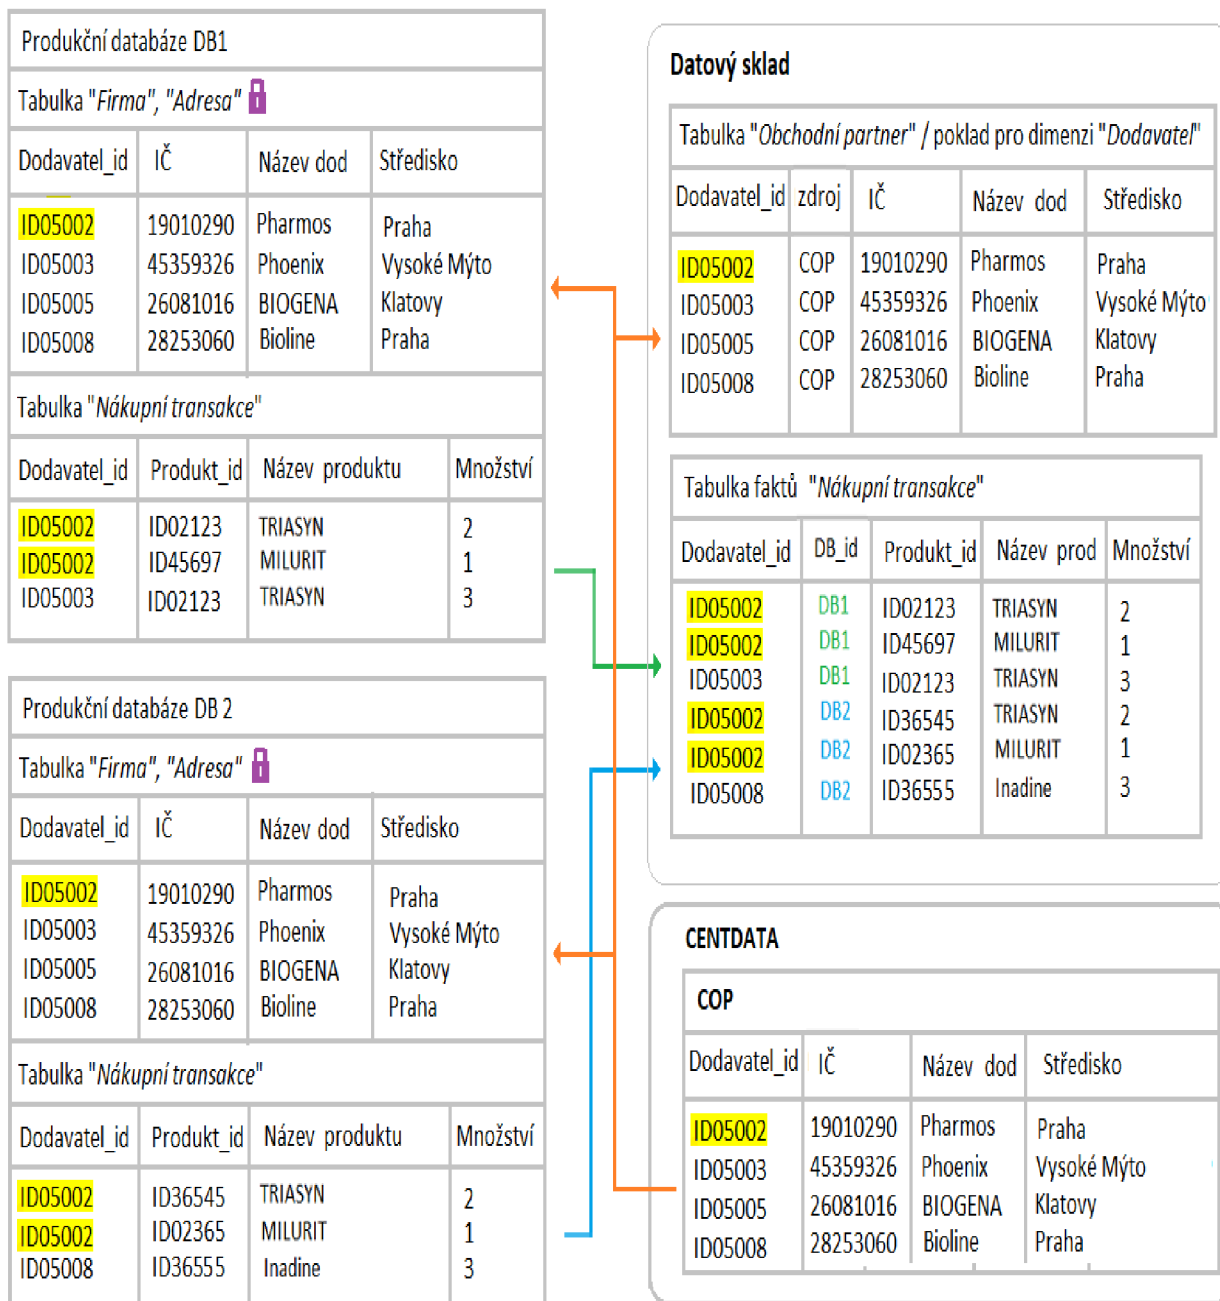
Produkční databáze DB1

Tabulka "*Firma*", "*Adresa*"

| Dodavatel_id | IČ | Název dod | Středisko |
|---|---|---|---|
| ID05002 | 19010290 | Pharmos | Praha |
| ID05003 | 45359326 | Phoenix | Vysoké Mýto |
| ID05005 | 26081016 | BIOGENA | Klatovy |
| ID05008 | 28253060 | Bioline | Praha |

Tabulka "*Nákupní transakce*"

| Dodavatel_id | Produkt_id | Název produktu | Množství |
|---|---|---|---|
| ID05002 | ID02123 | TRIASYN | 2 |
| ID05002 | ID45697 | MILURIT | 1 |
| ID05003 | ID02123 | TRIASYN | 3 |

Produkční databáze DB 2

Tabulka "*Firma*", "*Adresa*"

| Dodavatel_id | IČ | Název dod | Středisko |
|---|---|---|---|
| ID05002 | 19010290 | Pharmos | Praha |
| ID05003 | 45359326 | Phoenix | Vysoké Mýto |
| ID05005 | 26081016 | BIOGENA | Klatovy |
| ID05008 | 28253060 | Bioline | Praha |

Tabulka "*Nákupní transakce*"

| Dodavatel_id | Produkt_id | Název produktu | Množství |
|---|---|---|---|
| ID05002 | ID36545 | TRIASYN | 2 |
| ID05002 | ID02365 | MILURIT | 1 |
| ID05008 | ID36555 | Inadine | 3 |

Datový sklad

Tabulka "*Obchodní partner*" / poklad pro dimenzi "*Dodavatel*"

| Dodavatel_id | zdroj | IČ | Název dod | Středisko |
|---|---|---|---|---|
| ID05002 | COP | 19010290 | Pharmos | Praha |
| ID05003 | COP | 45359326 | Phoenix | Vysoké Mýto |
| ID05005 | COP | 26081016 | BIOGENA | Klatovy |
| ID05008 | COP | 28253060 | Bioline | Praha |

Tabulka faktů "*Nákupní transakce*"

| Dodavatel_id | DB_id | Produkt_id | Název prod | Množství |
|---|---|---|---|---|
| ID05002 | DB1 | ID02123 | TRIASYN | 2 |
| ID05002 | DB1 | ID45697 | MILURIT | 1 |
| ID05003 | DB1 | ID02123 | TRIASYN | 3 |
| ID05002 | DB2 | ID36545 | TRIASYN | 2 |
| ID05002 | DB2 | ID02365 | MILURIT | 1 |
| ID05008 | DB2 | ID36555 | Inadine | 3 |

CENTDATA

COP

| Dodavatel_id | IČ | Název dod | Středisko |
|---|---|---|---|
| ID05002 | 19010290 | Pharmos | Praha |
| ID05003 | 45359326 | Phoenix | Vysoké Mýto |
| ID05005 | 26081016 | BIOGENA | Klatovy |
| ID05008 | 28253060 | Bioline | Praha |